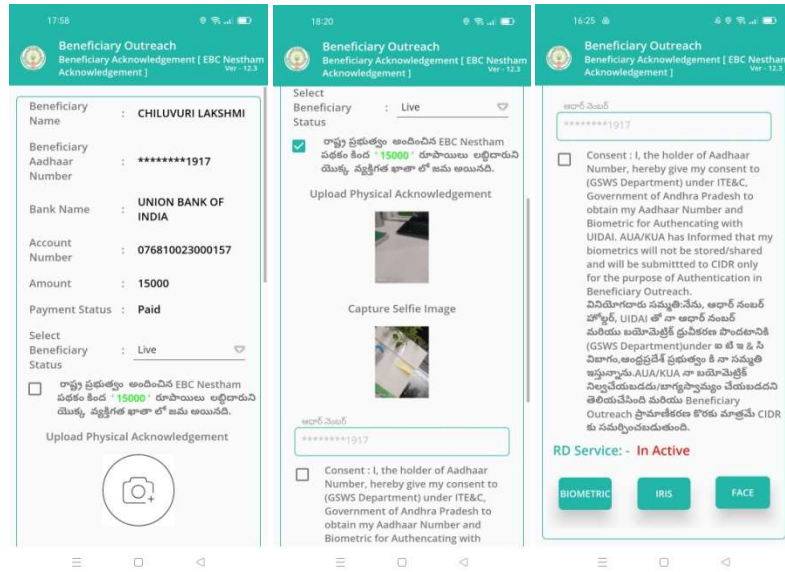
17:58

Beneficiary Outreach
Beneficiary Acknowledgement [ EBC Nestham Acknowledgement ]
Ver - 12.3

| | | |
|---|---|---|
| Beneficiary Name | : | CHILUVURI LAKSHMI |
| Beneficiary Aadhaar Number | : | ********1917 |
| Bank Name | : | UNION BANK OF INDIA |
| Account Number | : | 076810023000157 |
| Amount | : | 15000 |
| Payment Status | : | Paid |

Select Beneficiary Status : Live

రాష్ట్ర ప్రభుత్వం అందించిన EBC Nestham పథకం కింద ' 15000 ' రూపాయలు లబ్దిదారుని యొక్క వ్యక్తిగత ఖాతా లో జమ అయినది.

Upload Physical Acknowledgement

18:20

Beneficiary Outreach
Beneficiary Acknowledgement [ EBC Nestham Acknowledgement ]
Ver - 12.3

Select Beneficiary Status : Live

రాష్ట్ర ప్రభుత్వం అందించిన EBC Nestham పథకం కింద ' 15000 ' రూపాయలు లబ్దిదారుని యొక్క వ్యక్తిగత ఖాతా లో జమ అయినది.

Upload Physical Acknowledgement

Capture Selfie Image

ఆధార్ నెంబర్
********1917

Consent : I, the holder of Aadhaar Number, hereby give my consent to (GSWS Department) under ITE&C, Government of Andhra Pradesh to obtain my Aadhaar Number and Biometric for Authencating with

16:25

Beneficiary Outreach
Beneficiary Acknowledgement [ EBC Nestham Acknowledgement ]
Ver - 12.3

ఆధార్ నెంబర్
********1917

Consent : I, the holder of Aadhaar Number, hereby give my consent to (GSWS Department) under ITE&C, Government of Andhra Pradesh to obtain my Aadhaar Number and Biometric for Authencating with UIDAI. AUA/KUA has Informed that my biometrics will not be stored/shared and will be submitted to CIDR only for the purpose of Authentication in Beneficiary Outreach. వినియోగదారు సమ్మతి:నేను, ఆధార్ నంబర్ హోల్డర్, UIDAI తో నా ఆధార్ నంబర్ మరియు బయోమెట్రిక్ ధ్రువీకరణ పొందటానికి (GSWS Department)under ఐ టి ఇ & సి విభాగం,ఆంధ్రప్రదేశ్ ప్రభుత్వం కి నా సమ్మతి ఇస్తున్నాను.AUA/KUA నా బయోమెట్రిక్ నిల్వచేయబడదు/భాగస్వామ్యం చేయబడదని తెలియచేసింది మరియు Beneficiary Outreach ప్రామాణీకరణ కొరకు మాత్రమే CIDR కు సమర్పించబడుతుంది.

RD Service: - In Active

BIOMETRIC
IRIS
FACE